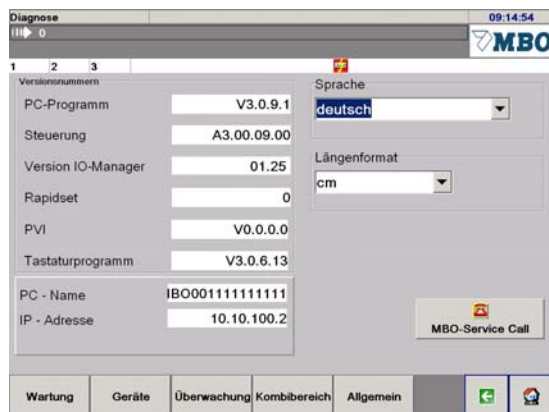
Diagnose

09:14:54

0

MBO

1 2 3

Versionsnummern

PC-Programm V3.0.9.1

Steuerung A3.00.09.00

Version IO-Manager 01.25

Rapidset 0

PVI V0.0.0.0

Tastaturprogramm V3.0.6.13

PC - Name IBO001111111111

IP - Adresse 10.10.100.2

Sprache

deutsch

Längenformat

cm

MBO-Service Call

Wartung | Geräte | Überwachung | Kombibereich | Allgemein